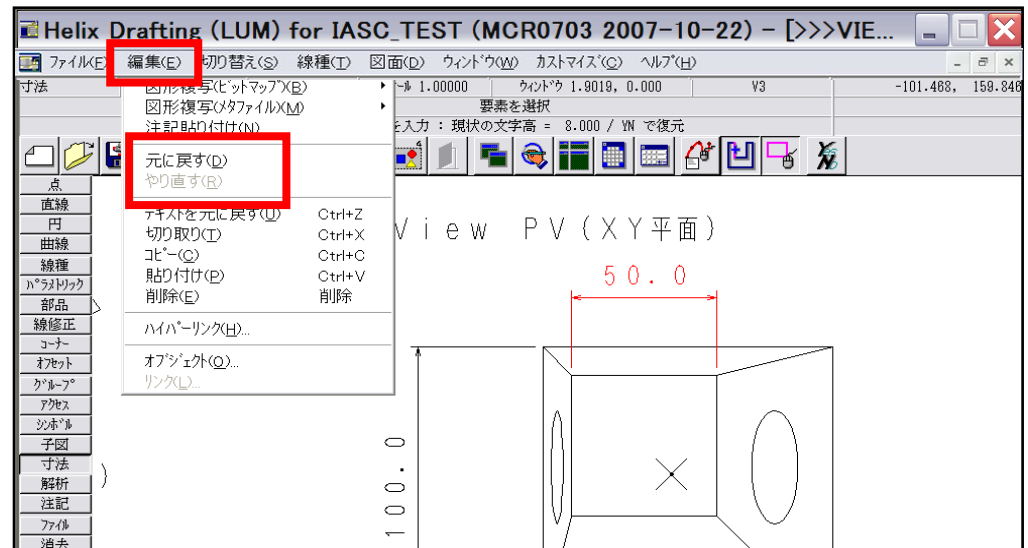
Helix Drafting (LUM) for IASC_TEST (MCR0703 2007-10-22) - [>>>VIE...

ファイル(F) 編集(E) 切り替え(S) 線種(T) 図面(D) ウィンドウ(W) カスタマイズ(C) ヘルプ(H)

寸法 ール 1.00000 ウィンドウ 1.9019, 0.000 V3 -101.468, 159.846

要素を選択

を入力 : 現状の文字高 = 8.000 / YN で復元

図形複写(ビットマップ)(B)
図形複写(メタファイル)(M)
注記貼り付け(N)
元に戻す(D)
やり直す(R)
テキストを元に戻す(U) Ctrl+Z
切り取り(T) Ctrl+X
コピー(C) Ctrl+C
貼り付け(P) Ctrl+V
削除(E) 削除
ハイパーリンク(H)...
オブジェクト(O)...
リンク(L)...

点
直線
円
曲線
線種
パラメトリック
部品
線修正
コーナー
オフセット
グループ
アクセス
シンボル
子図
寸法
解析
注記
ファイル
消去

View PV(XY平面)

50.0

100.0